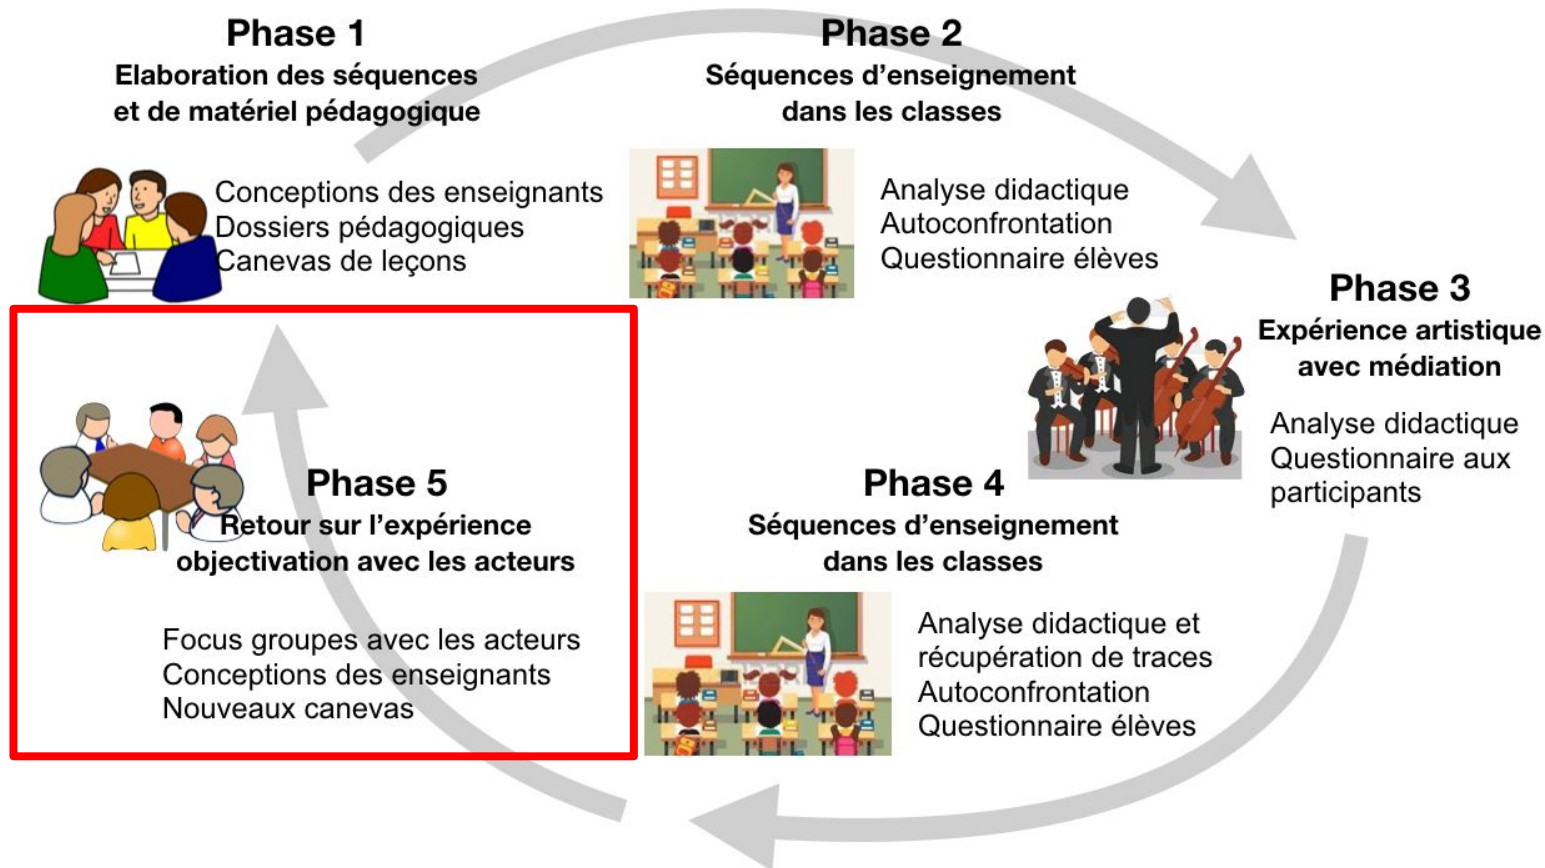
Phase 1
Elaboration des séquences et de matériel pédagogique

Conceptions des enseignants
Dossiers pédagogiques
Canevas de leçons

Phase 2
Séquences d'enseignement dans les classes

Analyse didactique
Autoconfrontation
Questionnaire élèves

Phase 3
Expérience artistique avec médiation

Analyse didactique
Questionnaire aux participants

Phase 4
Séquences d'enseignement dans les classes

Analyse didactique et récupération de traces
Autoconfrontation
Questionnaire élèves

Phase 5
Retour sur l'expérience objectivation avec les acteurs

Focus groupes avec les acteurs
Conceptions des enseignants
Nouveaux canevas